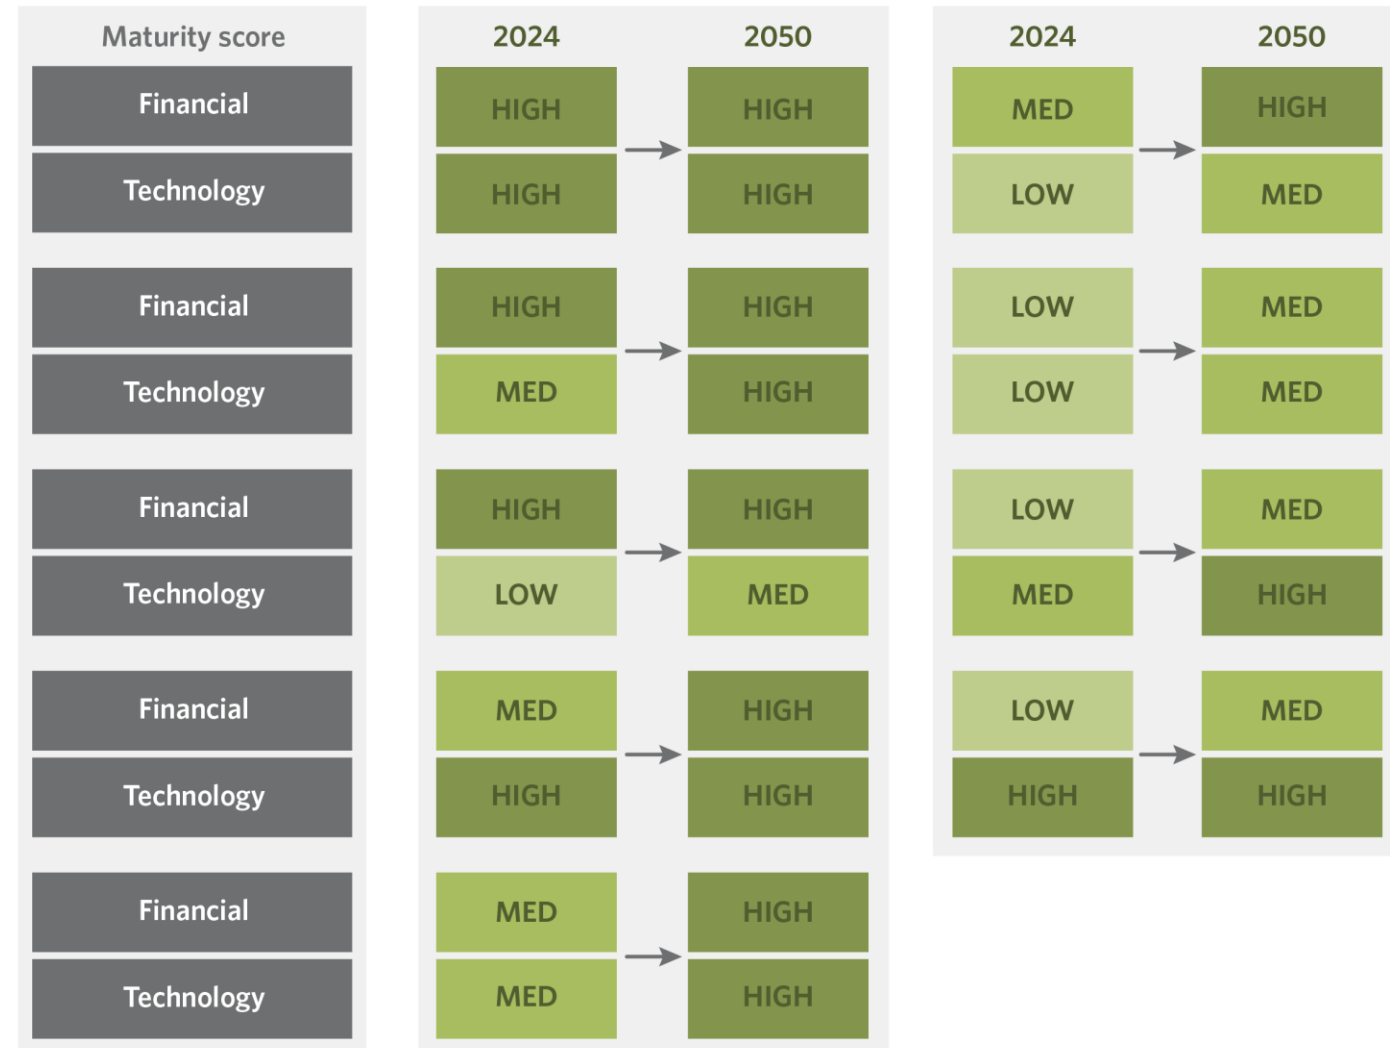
| Maturity score | 2024 | 2050 | 2024 | 2050 |
|---|---|---|---|---|
| Financial | HIGH | HIGH | MED | HIGH |
| Technology | HIGH | HIGH | LOW | MED |
| Financial | HIGH | HIGH | LOW | MED |
| Technology | MED | HIGH | LOW | MED |
| Financial | HIGH | HIGH | LOW | MED |
| Technology | LOW | MED | MED | HIGH |
| Financial | MED | HIGH | LOW | MED |
| Technology | HIGH | HIGH | HIGH | HIGH |
| Financial | MED | HIGH | | |
| Technology | MED | HIGH | | |